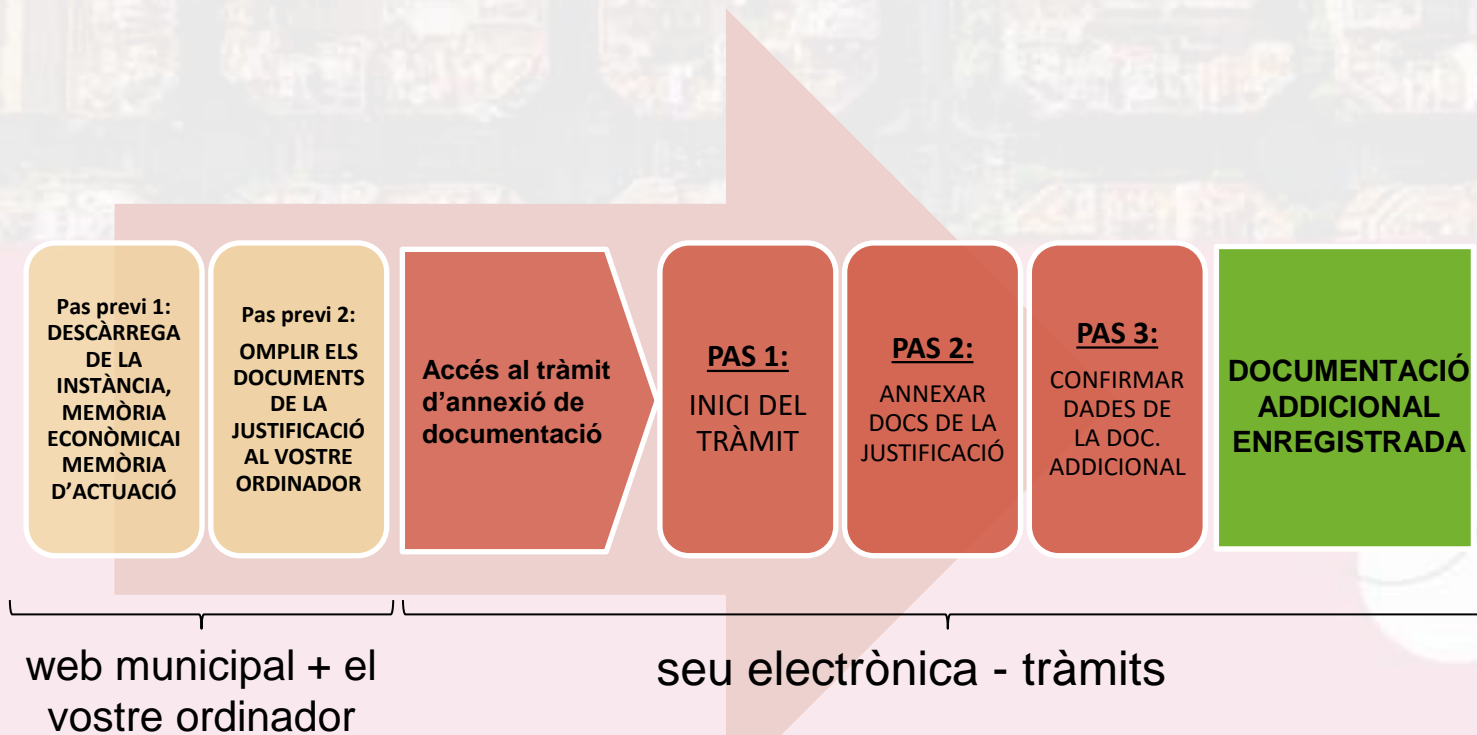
Pas previ 1: DESCÀRREGA DE LA INSTÀNCIA, MEMÒRIA ECONÒMICAI MEMÒRIA D'ACTUACIÓ

Pas previ 2: OMPLIR ELS DOCUMENTS DE LA JUSTIFICACIÓ AL VOSTRE ORDINADOR

Accés al tràmit d'annexió de documentació

PAS 1: INICI DEL TRÀMIT

PAS 2: ANNEXAR DOCS DE LA JUSTIFICACIÓ

PAS 3: CONFIRMAR DADES DE LA DOC. ADDICIONAL

DOCUMENTACIÓ ADDICIONAL ENREGISTRADA

web municipal + el vostre ordinador

seu electrònica - tràmits